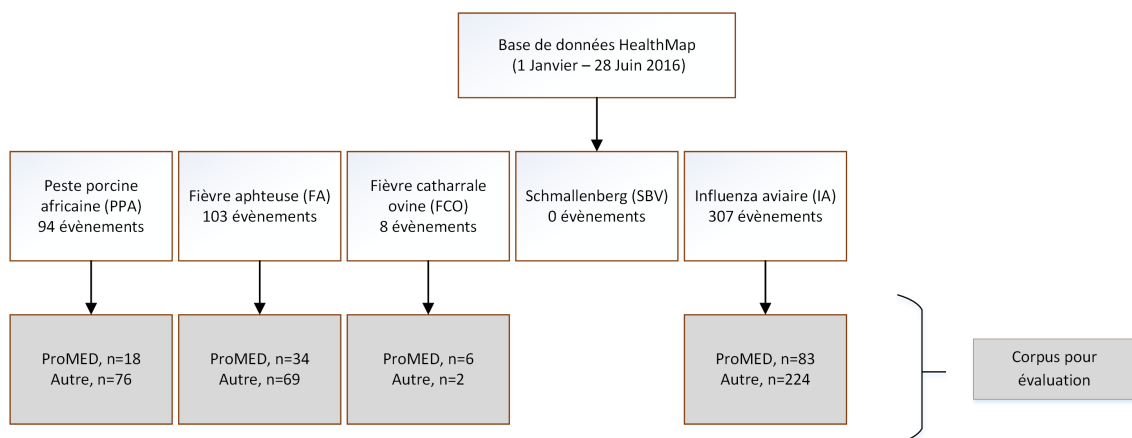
Base de données HealthMap
(1 Janvier – 28 Juin 2016)

Peste porcine africaine (PPA)
94 évènements

Fièvre aphteuse (FA)
103 évènements

Fièvre catharrale ovine (FCO)
8 évènements

Schmallenberg (SBV)
0 évènements

Influenza aviaire (IA)
307 évènements

ProMED, n=18
Autre, n=76

ProMED, n=34
Autre, n=69

ProMED, n=6
Autre, n=2

ProMED, n=83
Autre, n=224

Corpus pour évaluation